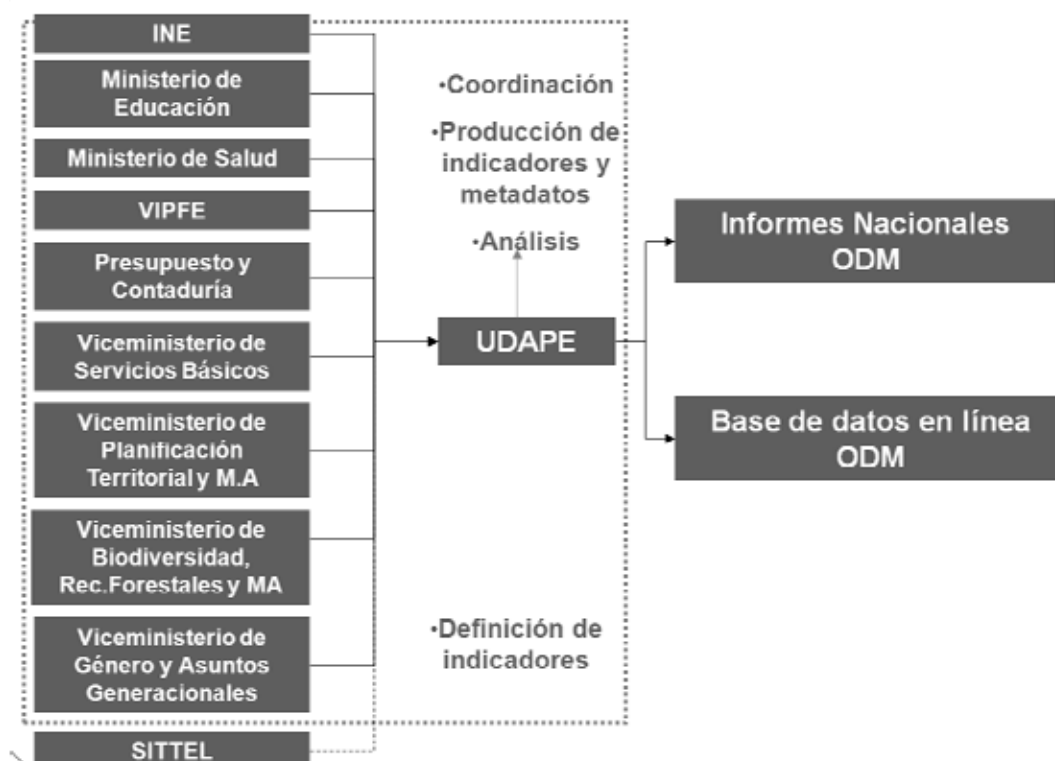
INE

Ministerio de Educación

Ministerio de Salud

VIPFE

Presupuesto y Contaduría

Viceministerio de Servicios Básicos

Viceministerio de Planificación Territorial y M.A

Viceministerio de Biodiversidad, Rec.Forestales y MA

Viceministerio de Género y Asuntos Generacionales

SITTEL

·Coordinación

·Producción de indicadores y metadatos

·Análisis

UDAPE

·Definición de indicadores

Informes Nacionales ODM

Base de datos en línea ODM